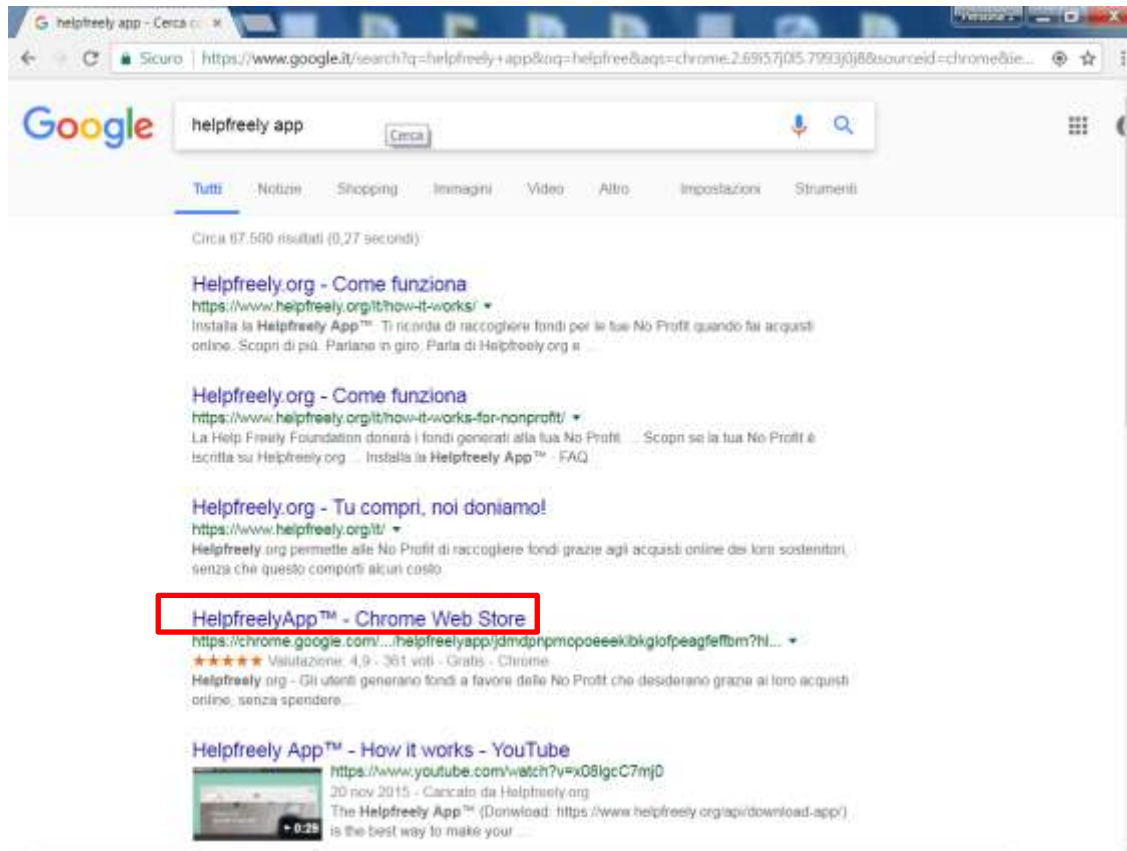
G helpfreely app - Cerca c ×

Persona 1

Sicuro | https://www.google.it/search?q=helpfreely+app&oq=helpfree&aqs=chrome.2.69i57j0l5.7993j0j8&sourceid=chrome&ie...

Google

helpfreely app

Cerca

Tutti Notizie Shopping Immagini Video Altro Impostazioni Strumenti

Circa 67.500 risultati (0,27 secondi)

Helpfreely.org - Come funziona
https://www.helpfreely.org/it/how-it-works/ ▾
Installa la Helpfreely App™. Ti ricorda di raccogliere fondi per le tue No Profit quando fai acquisti online. Scopri di più. Parlane in giro. Parla di Helpfreely.org a ...

Helpfreely.org - Come funziona
https://www.helpfreely.org/it/how-it-works-for-nonprofit/ ▾
La Help Freely Foundation donerà i fondi generati alla tua No Profit. ... Scopri se la tua No Profit è iscritta su Helpfreely.org ... Installa la Helpfreely App™ - FAQ.

Helpfreely.org - Tu compri, noi doniamo!
https://www.helpfreely.org/it/ ▾
Helpfreely.org permette alle No Profit di raccogliere fondi grazie agli acquisti online dei loro sostenitori, senza che questo comporti alcun costo.

HelpfreelyApp™ - Chrome Web Store
https://chrome.google.com/.../helpfreelyapp/jdmdpnpmopoeeekibkglofpeagfeffbm?hl... ▾
★★★★★ Valutazione: 4,9 - 361 voti - Gratis - Chrome
Helpfreely.org - Gli utenti generano fondi a favore delle No Profit che desiderano grazie ai loro acquisti online, senza spendere ...

Helpfreely App™ - How it works - YouTube
https://www.youtube.com/watch?v=x08lgcC7mj0
20 nov 2015 - Caricato da Helpfreely.org
The Helpfreely App™ (Donwload: https://www.helpfreely.org/api/download-app/) is the best way to make your ...
0:29